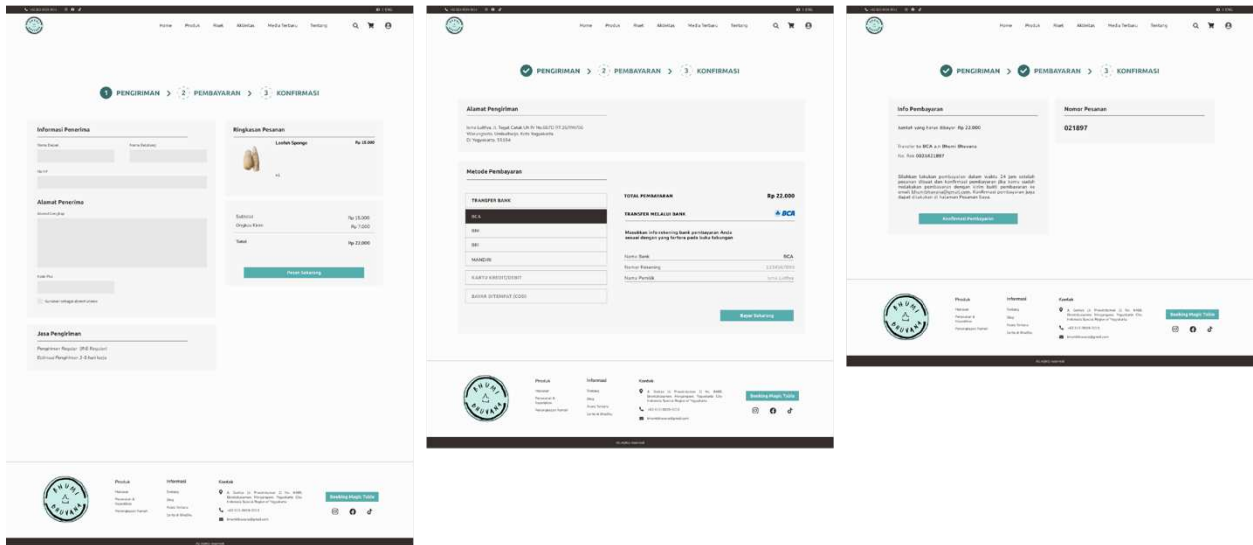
Home Produk Riset Aktivitas Media Terbaru Tentang

1 PENGIRIMAN > 2 PEMBAYARAN > 3 KONFIRMASI

Informasi Penerima

Nama Depan

Nama Belakang

No HP

Alamat Penerima

Ringkasan Pesanan

Loofah Sponge

Rp 15.000

Subtotal Rp 15.000

Ongkos Kirim Rp 7.000

Total Rp 22.000

Pesan Sekarang

Kode Pos

Jasa Pengiriman

Pengiriman Reguler (JNE Reguler)

Estimasi Pengiriman 2-3 hari kerja

BHUMI BHUVANA

Produk

Informasi

Kontak

Booking Magic Table

Home Produk Riset Aktivitas Media Terbaru Tentang

PENGIRIMAN > 2 PEMBAYARAN > 3 KONFIRMASI

Alamat Pengiriman

Metode Pembayaran

TRANSFER BANK

BCA

BNI

BRI

MANDIRI

KARTU KREDIT/DEBIT

BAYAR DITEMPAT (COD)

TOTAL PEMBAYARAN Rp 22.000

TRANSFER MELALUI BANK BCA

Masukkan info rekening bank pembayaran Anda sesuai dengan yang tertera pada buku tabungan

Nama Bank BCA

Nomor Rekening

Nama Pemilik

Bayar Sekarang

BHUMI BHUVANA

Produk

Informasi

Kontak

Booking Magic Table

Home Produk Riset Aktivitas Media Terbaru Tentang

PENGIRIMAN > PEMBAYARAN > 3 KONFIRMASI

Info Pembayaran

Jumlah yang harus dibayar: Rp 22.000

Transfer ke BCA a.n Bhumi Bhuvana

No. Rek 0023421897

Konfirmasi Pembayaran

Nomor Pesanan

021897

BHUMI BHUVANA

Produk

Informasi

Kontak

Booking Magic Table